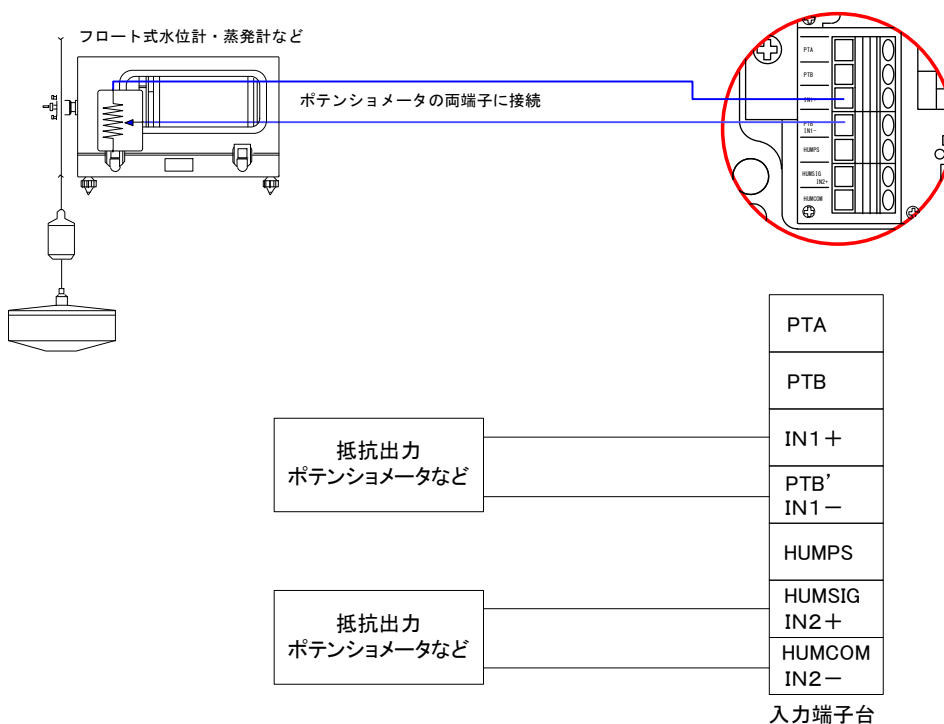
フロート式水位計・蒸発計など

ポテンショメータの両端子に接続

PTA
PTB
IN1+
PTB
IN1−
HUMPS
HUMSIG
IN2+
HUMCOM

抵抗出力
ポテンショメータなど

抵抗出力
ポテンショメータなど

| PTA |
|---|
| PTB |
| IN1+ |
| PTB' IN1− |
| HUMPS |
| HUMSIG IN2+ |
| HUMCOM IN2− |

入力端子台